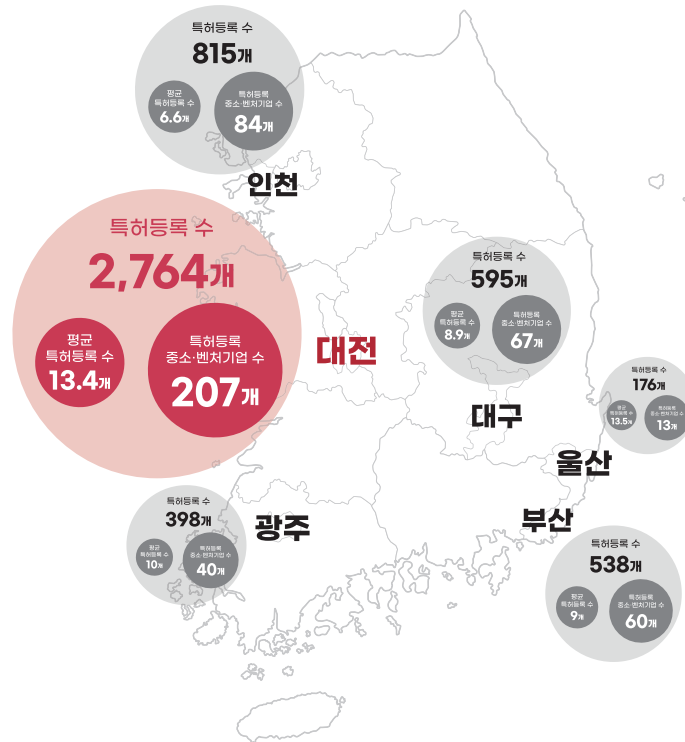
특허등록 수
815개

평균
특허등록 수
6.6개

특허등록
중소·벤처기업 수
84개

인천

특허등록 수
2,764개

평균
특허등록 수
13.4개

특허등록
중소·벤처기업 수
207개

대전

특허등록 수
595개

평균
특허등록 수
8.9개

특허등록
중소·벤처기업 수
67개

대구

특허등록 수
176개

평균
특허등록 수
13.5개

특허등록
중소·벤처기업 수
13개

울산

부산

특허등록 수
538개

평균
특허등록 수
9개

특허등록
중소·벤처기업 수
60개

특허등록 수
398개

평균
특허등록 수
10개

특허등록
중소·벤처기업 수
40개

광주